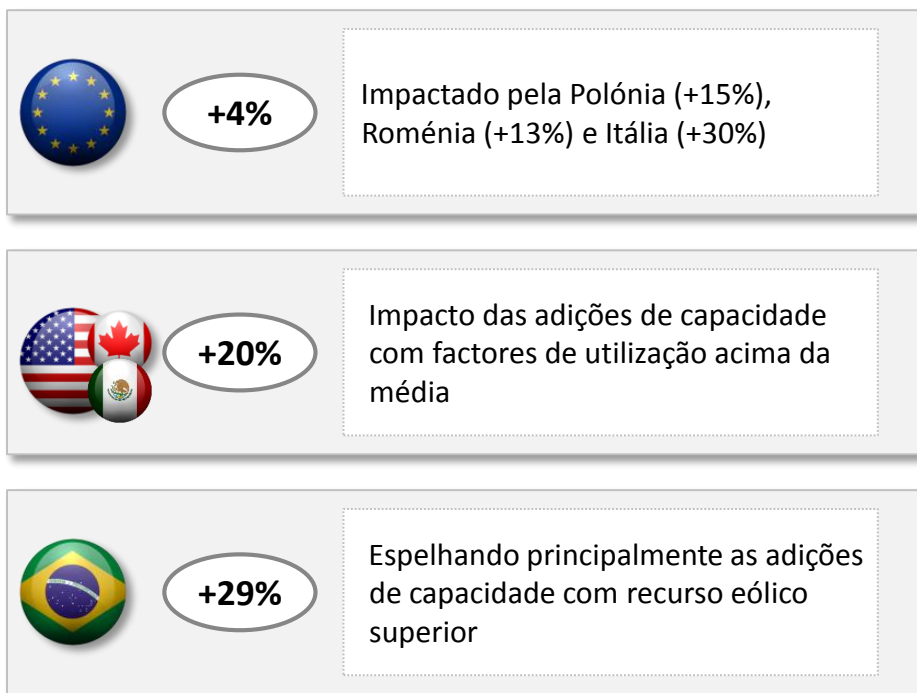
+4%

Impactado pela Polónia (+15%), Roménia (+13%) e Itália (+30%)

+20%

Impacto das adições de capacidade com factores de utilização acima da média

+29%

Espelhando principalmente as adições de capacidade com recurso eólico superior